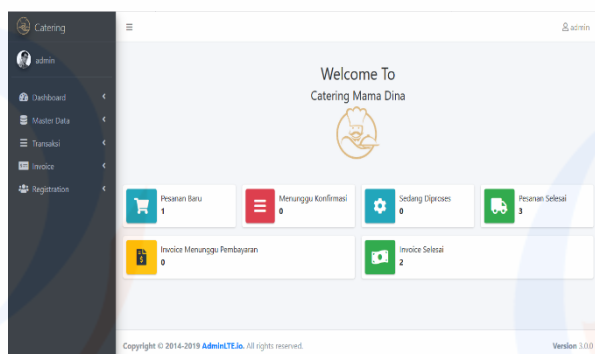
Catering

admin

Dashboard

Master Data

Transaksi

Invoice

Registration

≡

admin

Welcome To

Catering Mama Dina

Pesanan Baru
1

Menunggu Konfirmasi
0

Sedang Diproses
0

Pesanan Selesai
3

Invoice Menunggu Pembayaran
0

Invoice Selesai
2

Copyright © 2014-2019 AdminLTE.io. All rights reserved.

Version 3.0.0